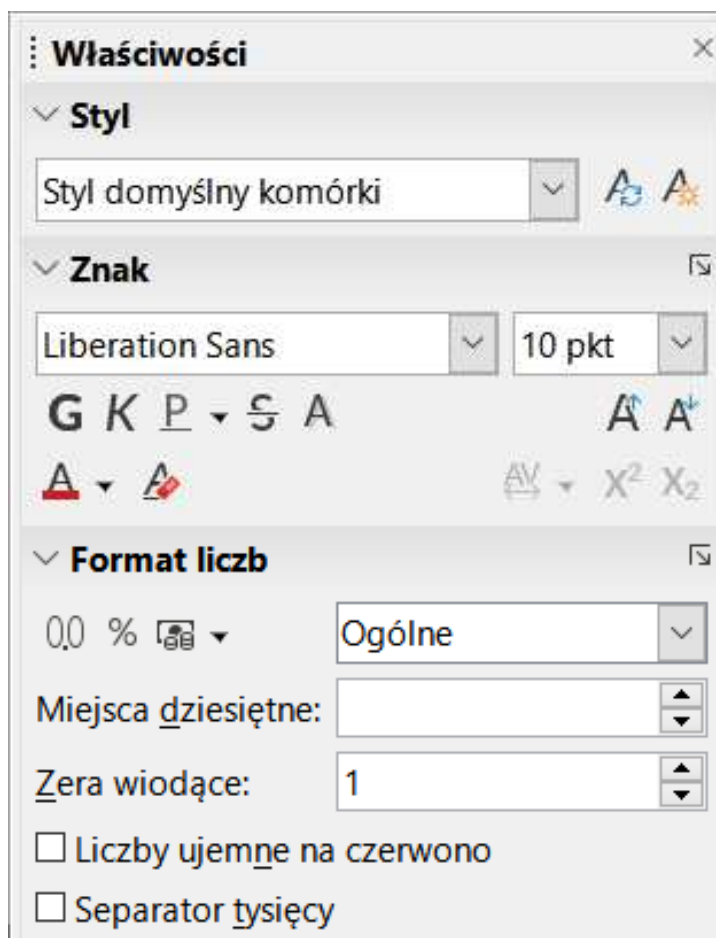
Właściwości

Styl

Styl domyślny komórki

Znak

Liberation Sans

10 pkt

G K P S A

A A

A

AV $X^2$ $X_2$

Format liczb

0,0 %

Ogólne

Miejsca dziesiętne:

Zera wiodące: 1

Liczby ujemne na czerwono

Separator tysięcy